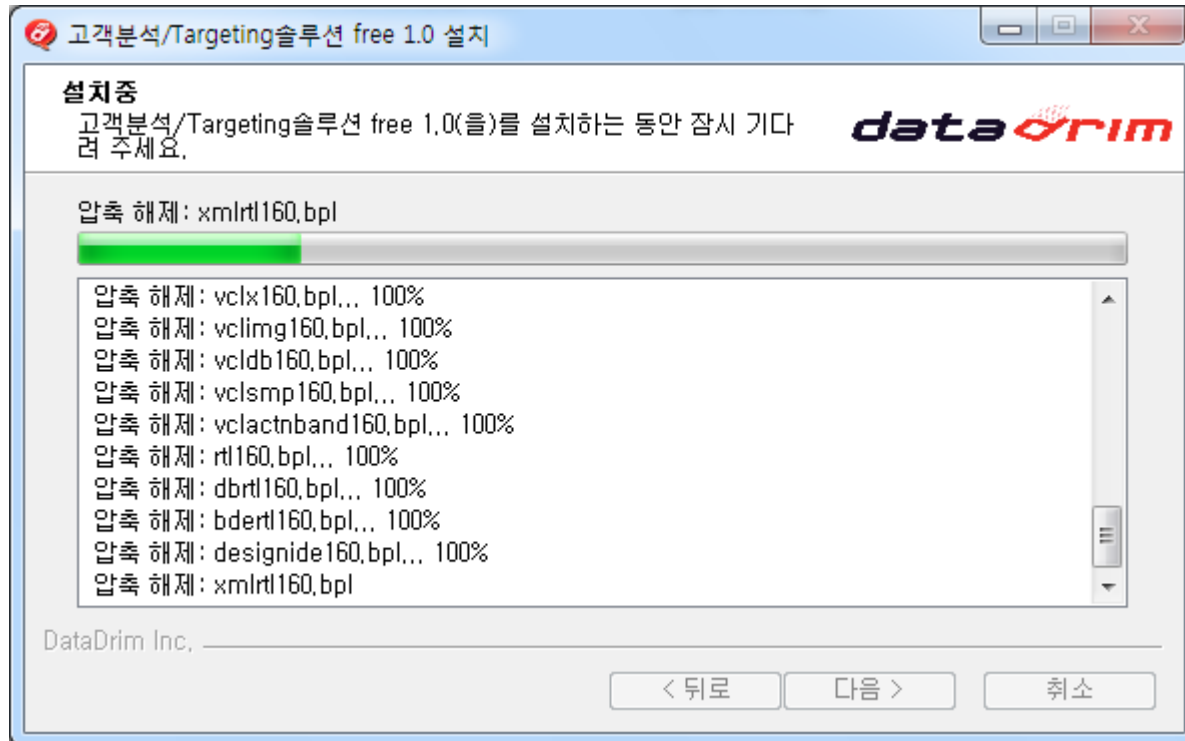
고객분석/Targeting솔루션 free 1.0 설치

설치중
고객분석/Targeting솔루션 free 1.0(을)를 설치하는 동안 잠시 기다려 주세요.

datadrim

압축 해제: xmlrtl160.bpl

압축 해제: vclx160.bpl... 100%
압축 해제: vclimg160.bpl... 100%
압축 해제: vcldb160.bpl... 100%
압축 해제: vclsmp160.bpl... 100%
압축 해제: vclactnband160.bpl... 100%
압축 해제: rtl160.bpl... 100%
압축 해제: dbrtl160.bpl... 100%
압축 해제: bdertl160.bpl... 100%
압축 해제: designide160.bpl... 100%
압축 해제: xmlrtl160.bpl

DataDrim Inc.

< 뒤로
다음 >
취소